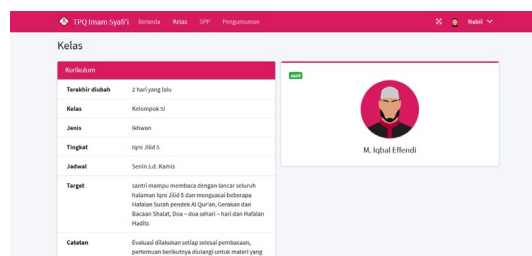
TPQ Imam Syafi'i Beranda Kelas SPP Pengumuman

Nabil

Kelas

Kurikulum

| | |
|---|---|
| Terakhir diubah | 2 hari yang lalu |
| Kelas | Kelompok SI |
| Jenis | Ikhwan |
| Tingkat | Iqro Jilid 5 |
| Jadwal | Senin s.d. Kamis |
| Target | santri mampu membaca dengan lancar seluruh halaman Iqro Jilid 5 dan menguasai beberapa Hafalan Surah pendek Al Qur'an, Gerakan dan Bacaan Shalat, Doa – doa sehari – hari dan Hafalan Hadits |
| Catatan | Evaluasi dilakukan setiap selesai pembacaan, pertemuan berikutnya diulangi untuk materi yang |

Aktif

M. Iqbal Effendi